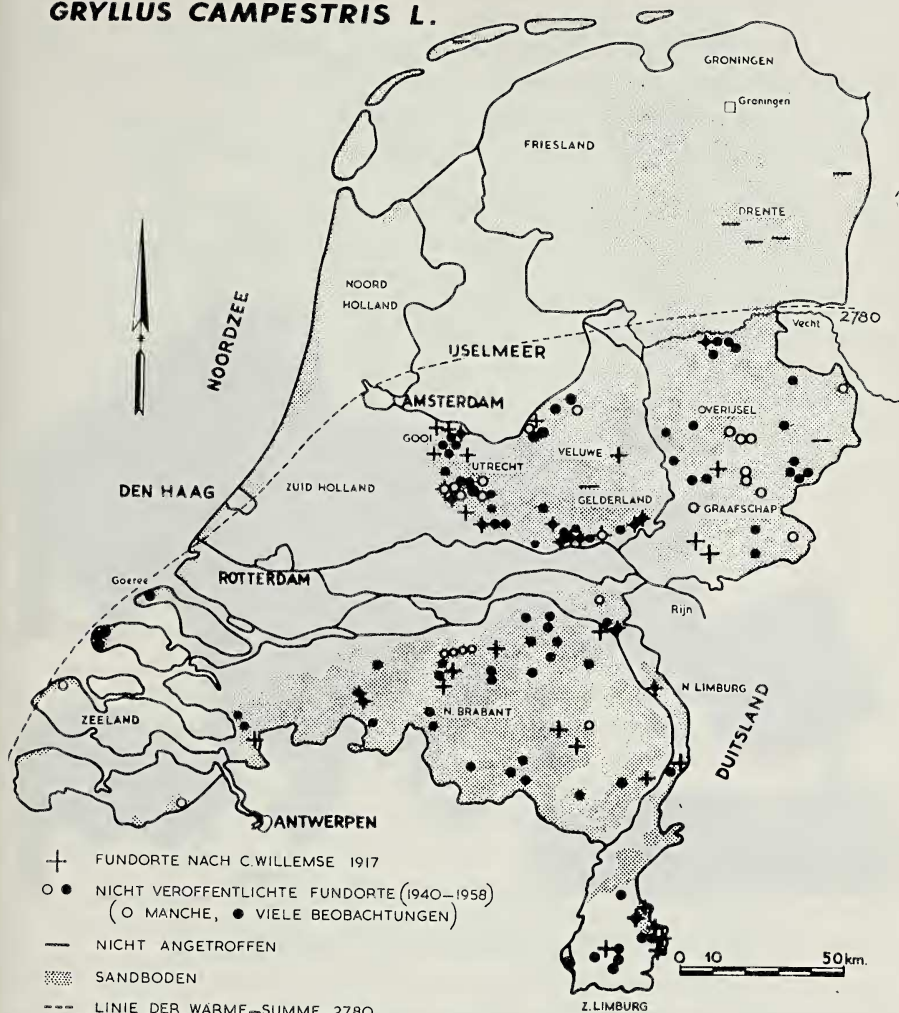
GRYLLUS CAMPESTRIS L.

GRONINGEN
Groningen
FRIESLAND
DRENTE
NOORD HOLLAND
NOORDZEE
IJSELMEER
2780
Vecht
AMSTERDAM
GOOI
UTRECHT
VELUWE
OVERIJSEL
GELDERLAND
GRAAFSCHAP
DEN HAAG
ZUID HOLLAND
ROTTERDAM
Goeree
Rijn
N. BRABANT
N LIMBURG
ZEELAND
DUITSLAND
ANTWERPEN
Z. LIMBURG
0 10 50 km.

FUNDORTE NACH C.WILLEMSE 1917
NICHT VEROFFENTLICHTE FUNDORTE (1940–1958) (○ MANCHE, ● VIELE BEOBACHTUNGEN)
NICHT ANGETROFFEN
SANDBODEN
LINIE DER WARME–SUMME 2780